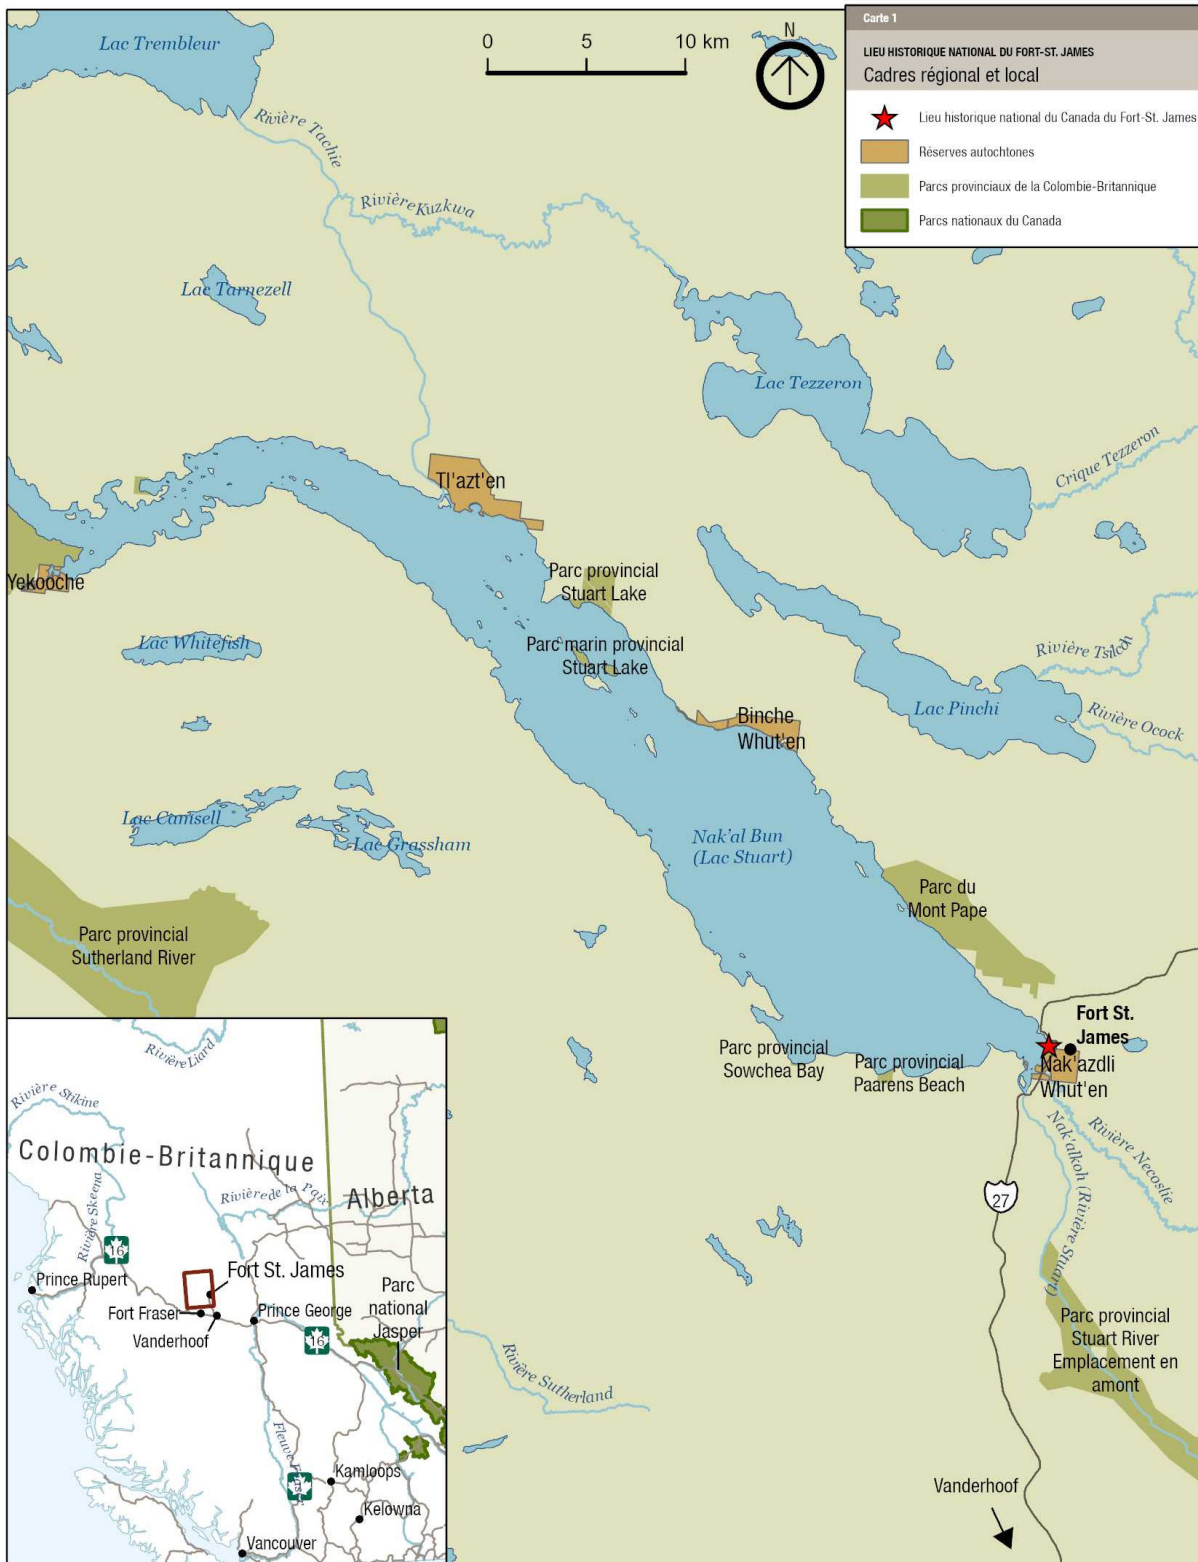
Carte 1

LIEU HISTORIQUE NATIONAL DU FORT-ST. JAMES
Cadres régional et local

Lieu historique national du Canada du Fort-St. James
Réserves autochtones
Parcs provinciaux de la Colombie-Britannique
Parcs nationaux du Canada

0 5 10 km

N

Lac Trembleur
Rivière Tachie
Rivière Kuzkwa
Lac Tarnezell
Lac Tezzeron
Crique Tezzeron
Tl'azt'en
Yekooche
Parc provincial Stuart Lake
Parc marin provincial Stuart Lake
Lac Whitefish
Rivière Tsilcoh
Lac Pinchi
Rivière Ocock
Binche Whut'en
Lac Carnsell
Lac Grassham
Nak'al Bun (Lac Stuart)
Parc du Mont Pape
Parc provincial Sutherland River
Fort St. James
Parc provincial Sowchea Bay
Parc provincial Paarens Beach
Nak'azdli Whut'en
Rivière Necoslie
Nak'alkoh (Rivière Stuart)
27
Rivière Sutherland
Parc provincial Stuart River Emplacement en amont
Vanderhoof

Rivière Liard
Rivière Stikine
Colombie-Britannique
Rivière de la Paix
Alberta
Rivière Skeena
16
Prince Rupert
Fort St. James
Fort Fraser
Vanderhoof
Prince George
Parc national Jasper
16
Fleuve Fraser
5
Kamloops
Kelowna
Vancouver